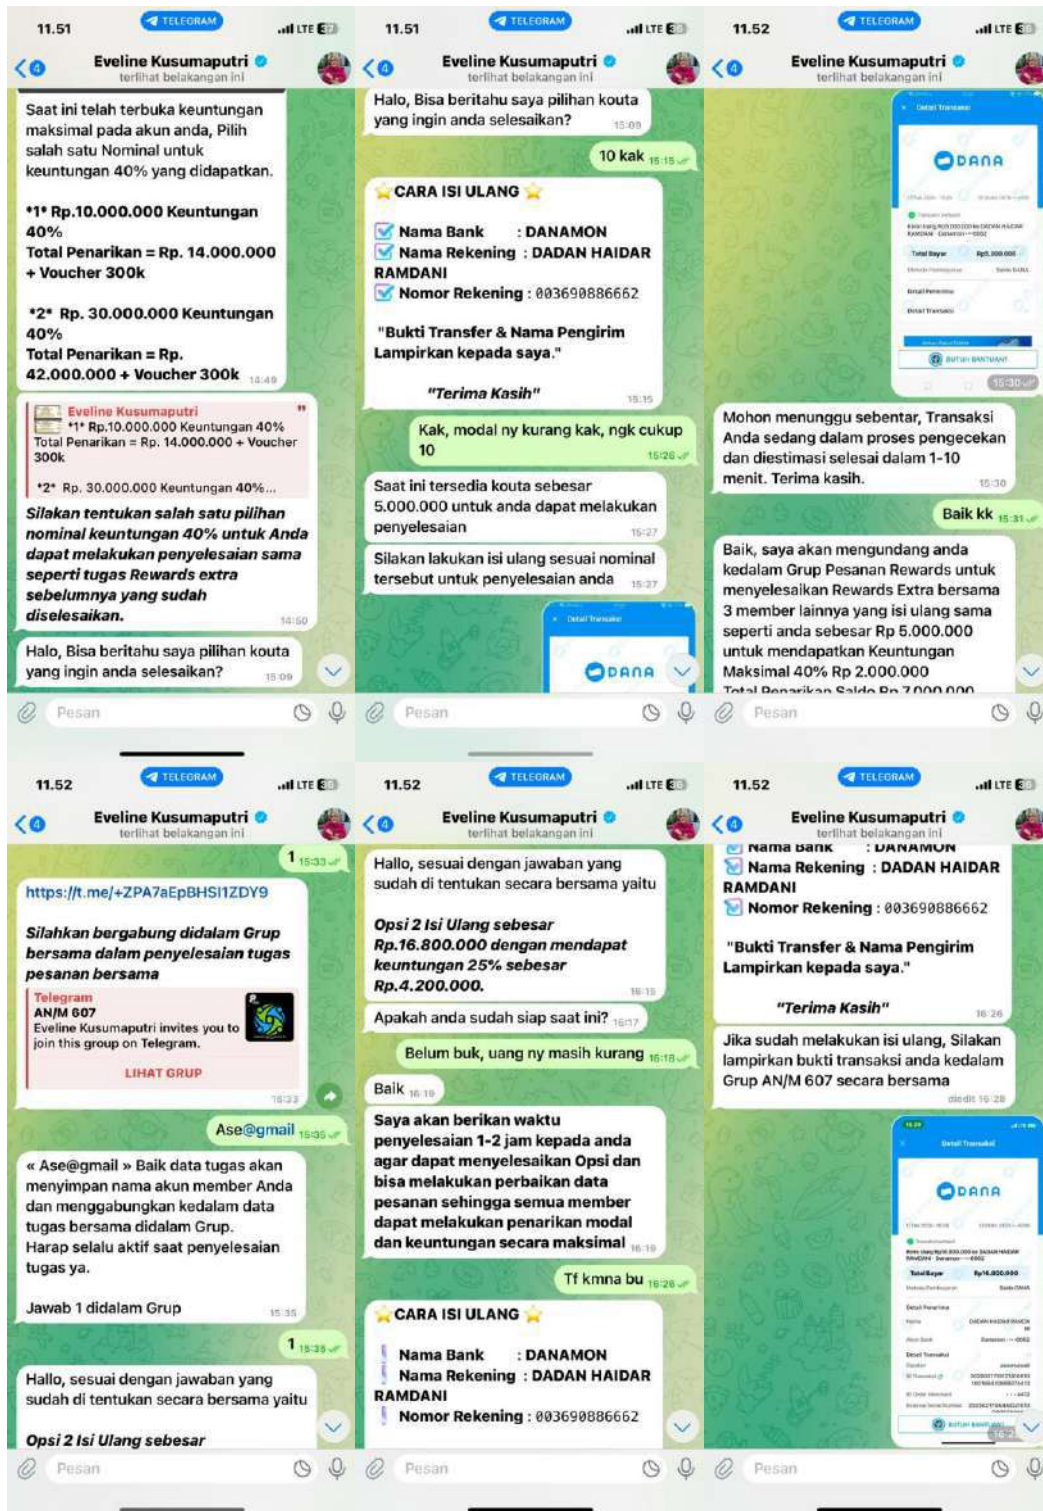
11.51 TELEGRAM LTE
4 Eveline Kusumaputri
terlihat belakangan ini

Saat ini telah terbuka keuntungan maksimal pada akun anda, Pilih salah satu Nominal untuk keuntungan 40% yang didapatkan.

*1* Rp.10.000.000 Keuntungan 40%
Total Penarikan = Rp. 14.000.000 + Voucher 300k

*2* Rp. 30.000.000 Keuntungan 40%
Total Penarikan = Rp. 42.000.000 + Voucher 300k 14:49

Eveline Kusumaputri
*1* Rp.10.000.000 Keuntungan 40% Total Penarikan = Rp. 14.000.000 + Voucher 300k
*2* Rp. 30.000.000 Keuntungan 40%...

Silakan tentukan salah satu pilihan nominal keuntungan 40% untuk Anda dapat melakukan penyelesaian sama seperti tugas Rewards extra sebelumnya yang sudah diselesaikan. 14:50

Halo, Bisa beritahu saya pilihan kouta yang ingin anda selesaikan? 15:09

Pesan

11.51 TELEGRAM LTE
4 Eveline Kusumaputri
terlihat belakangan ini

Halo, Bisa beritahu saya pilihan kouta yang ingin anda selesaikan? 15:09

10 kak 15:15

CARA ISI ULANG

Nama Bank : DANAMON
Nama Rekening : DADAN HAIDAR RAMDANI
Nomor Rekening : 003690886662

"Bukti Transfer & Nama Pengirim Lampirkan kepada saya."

"Terima Kasih" 15:15

Kak, modal ny kurang kak, ngk cukup 10 15:26

Saat ini tersedia kouta sebesar 5.000.000 untuk anda dapat melakukan penyelesaian 15:27

Silakan lakukan isi ulang sesuai nominal tersebut untuk penyelesaian anda 15:27

Detail Transaksi
DANA

Pesan

11.52 TELEGRAM LTE
4 Eveline Kusumaputri
terlihat belakangan ini

Detail Transaksi
DANA
Total Bayar Rp5.000.000
BUTUH BANTUAN?
15:30

Mohon menunggu sebentar, Transaksi Anda sedang dalam proses pengecekan dan diestimasi selesai dalam 1-10 menit. Terima kasih. 15:30

Baik kk 15:31

Baik, saya akan mengundang anda kedalam Grup Pesanan Rewards untuk menyelesaikan Rewards Extra bersama 3 member lainnya yang isi ulang sama seperti anda sebesar Rp 5.000.000 untuk mendapatkan Keuntungan Maksimal 40% Rp 2.000.000
Total Penarikan Saldo Rp 7.000.000

Pesan

11.52 TELEGRAM LTE
4 Eveline Kusumaputri
terlihat belakangan ini

1 15:33

https://t.me/+ZPA7aEpBHSI1ZDY9

Silahkan bergabung didalam Grup bersama dalam penyelesaian tugas pesanan bersama

Telegram
AN/M 607
Eveline Kusumaputri invites you to join this group on Telegram.
LIHAT GRUP
15:33

Ase@gmail 15:35

« Ase@gmail » Baik data tugas akan menyimpan nama akun member Anda dan menggabungkan kedalam data tugas bersama didalam Grup.
Harap selalu aktif saat penyelesaian tugas ya.

Jawab 1 didalam Grup 15:35

1 15:35

Hallo, sesuai dengan jawaban yang sudah di tentukan secara bersama yaitu

Opsi 2 Isi Ulang sebesar

Pesan

11.52 TELEGRAM LTE
4 Eveline Kusumaputri
terlihat belakangan ini

Hallo, sesuai dengan jawaban yang sudah di tentukan secara bersama yaitu

Opsi 2 Isi Ulang sebesar Rp.16.800.000 dengan mendapat keuntungan 25% sebesar Rp.4.200.000. 16:15

Apakah anda sudah siap saat ini? 16:17

Belum buk, uang ny masih kurang 16:18

Baik 16:19

Saya akan berikan waktu penyelesaian 1-2 jam kepada anda agar dapat menyelesaikan Opsi dan bisa melakukan perbaikan data pesanan sehingga semua member dapat melakukan penarikan modal dan keuntungan secara maksimal 16:19

Tf kmna bu 16:26

CARA ISI ULANG

Nama Bank : DANAMON
Nama Rekening : DADAN HAIDAR RAMDANI
Nomor Rekening : 003690886662

Pesan

11.52 TELEGRAM LTE
4 Eveline Kusumaputri
terlihat belakangan ini

Nama Bank : DANAMON
Nama Rekening : DADAN HAIDAR RAMDANI
Nomor Rekening : 003690886662

"Bukti Transfer & Nama Pengirim Lampirkan kepada saya."

"Terima Kasih" 16:26

Jika sudah melakukan isi ulang, Silakan lampirkan bukti transaksi anda kedalam Grup AN/M 607 secara bersama
diedit 16:28

Detail Transaksi
DANA
Total Bayar Rp16.800.000

Pesan